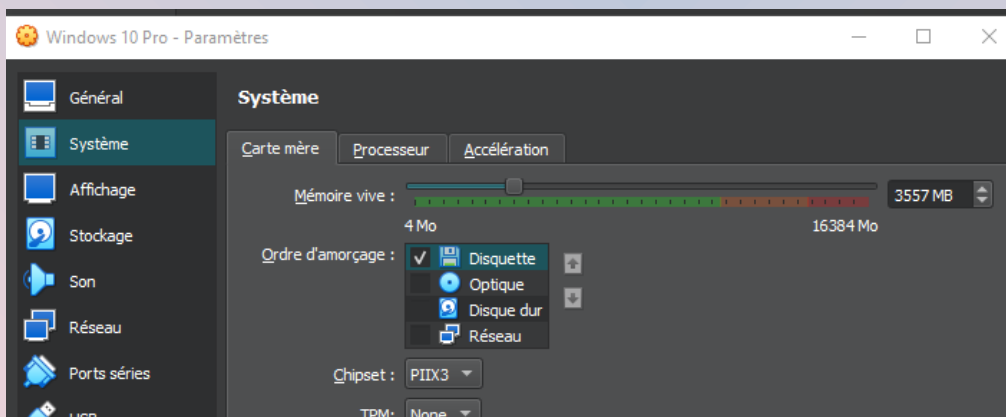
Windows 10 Pro - Paramètres

Général
Système
Affichage
Stockage
Son
Réseau
Ports séries
USB

Système

Carte mère | Processeur | Accélération

Mémoire vive : 3557 MB
4 Mo 16384 Mo

Ordre d'amorçage :
✓ Disquette
Optique
Disque dur
Réseau

Chipset : PIIX3

TPM: None